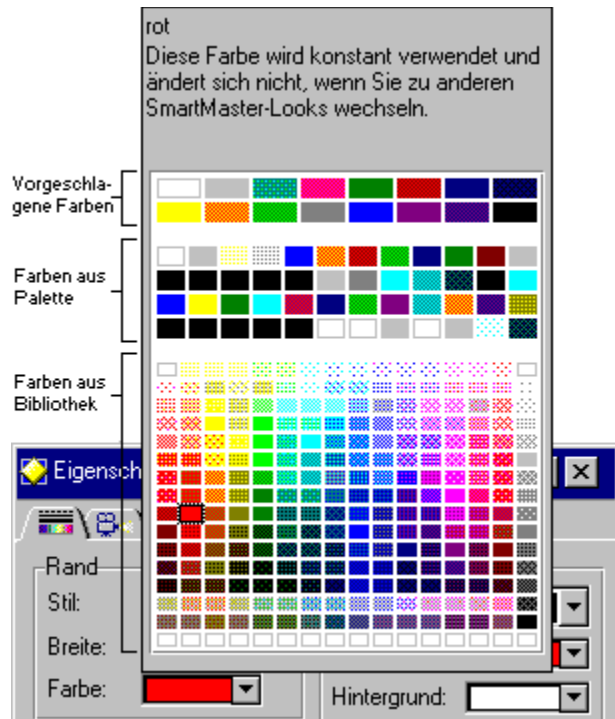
rot
Diese Farbe wird konstant verwendet und ändert sich nicht, wenn Sie zu anderen SmartMaster-Looks wechseln.

Vorgeschlagene Farben

Farben aus Palette

Farben aus Bibliothek

Eigensch

Rand

Stil:

Breite:

Farbe:

Hintergrund: